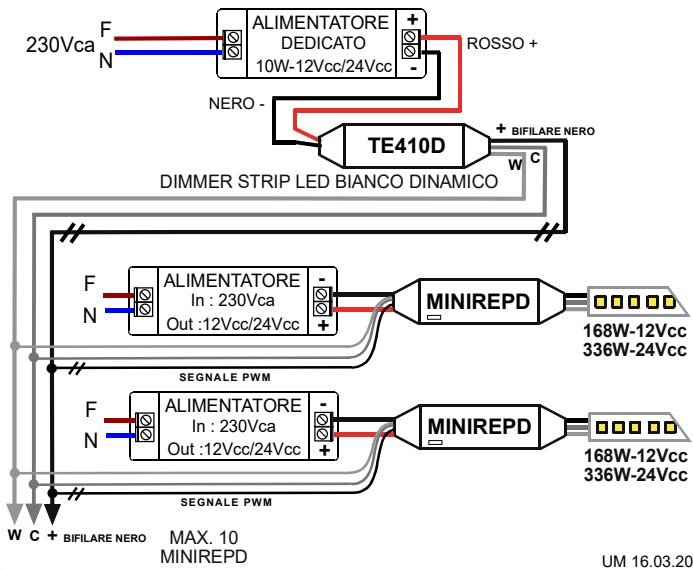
230Vca F N

ALIMENTATORE DEDICATO 10W-12Vcc/24Vcc

+ -

ROSSO +

NERO -

TE410D

+ BIFILARE NERO

W C

DIMMER STRIP LED BIANCO DINAMICO

F N

ALIMENTATORE In : 230Vca Out :12Vcc/24Vcc

- +

MINIREPD

168W-12Vcc 336W-24Vcc

SEGNALE PWM

F N

ALIMENTATORE In : 230Vca Out :12Vcc/24Vcc

- +

MINIREPD

168W-12Vcc 336W-24Vcc

SEGNALE PWM

W C + BIFILARE NERO

MAX. 10 MINIREPD

UM 16.03.20